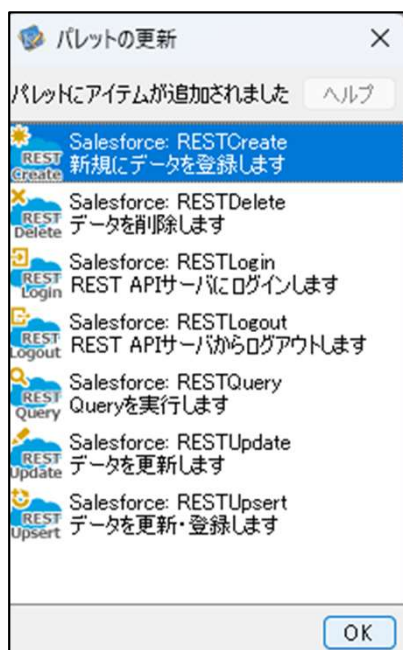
パレットの更新 ×

パレットにアイテムが追加されました ヘルプ

REST Create Salesforce: RESTCreate
新規にデータを登録します

REST Delete Salesforce: RESTDelete
データを削除します

REST Login Salesforce: RESTLogin
REST APIサーバにログインします

REST Logout Salesforce: RESTLogout
REST APIサーバからログアウトします

REST Query Salesforce: RESTQuery
Queryを実行します

REST Update Salesforce: RESTUpdate
データを更新します

REST Upsert Salesforce: RESTUpsert
データを更新・登録します

OK